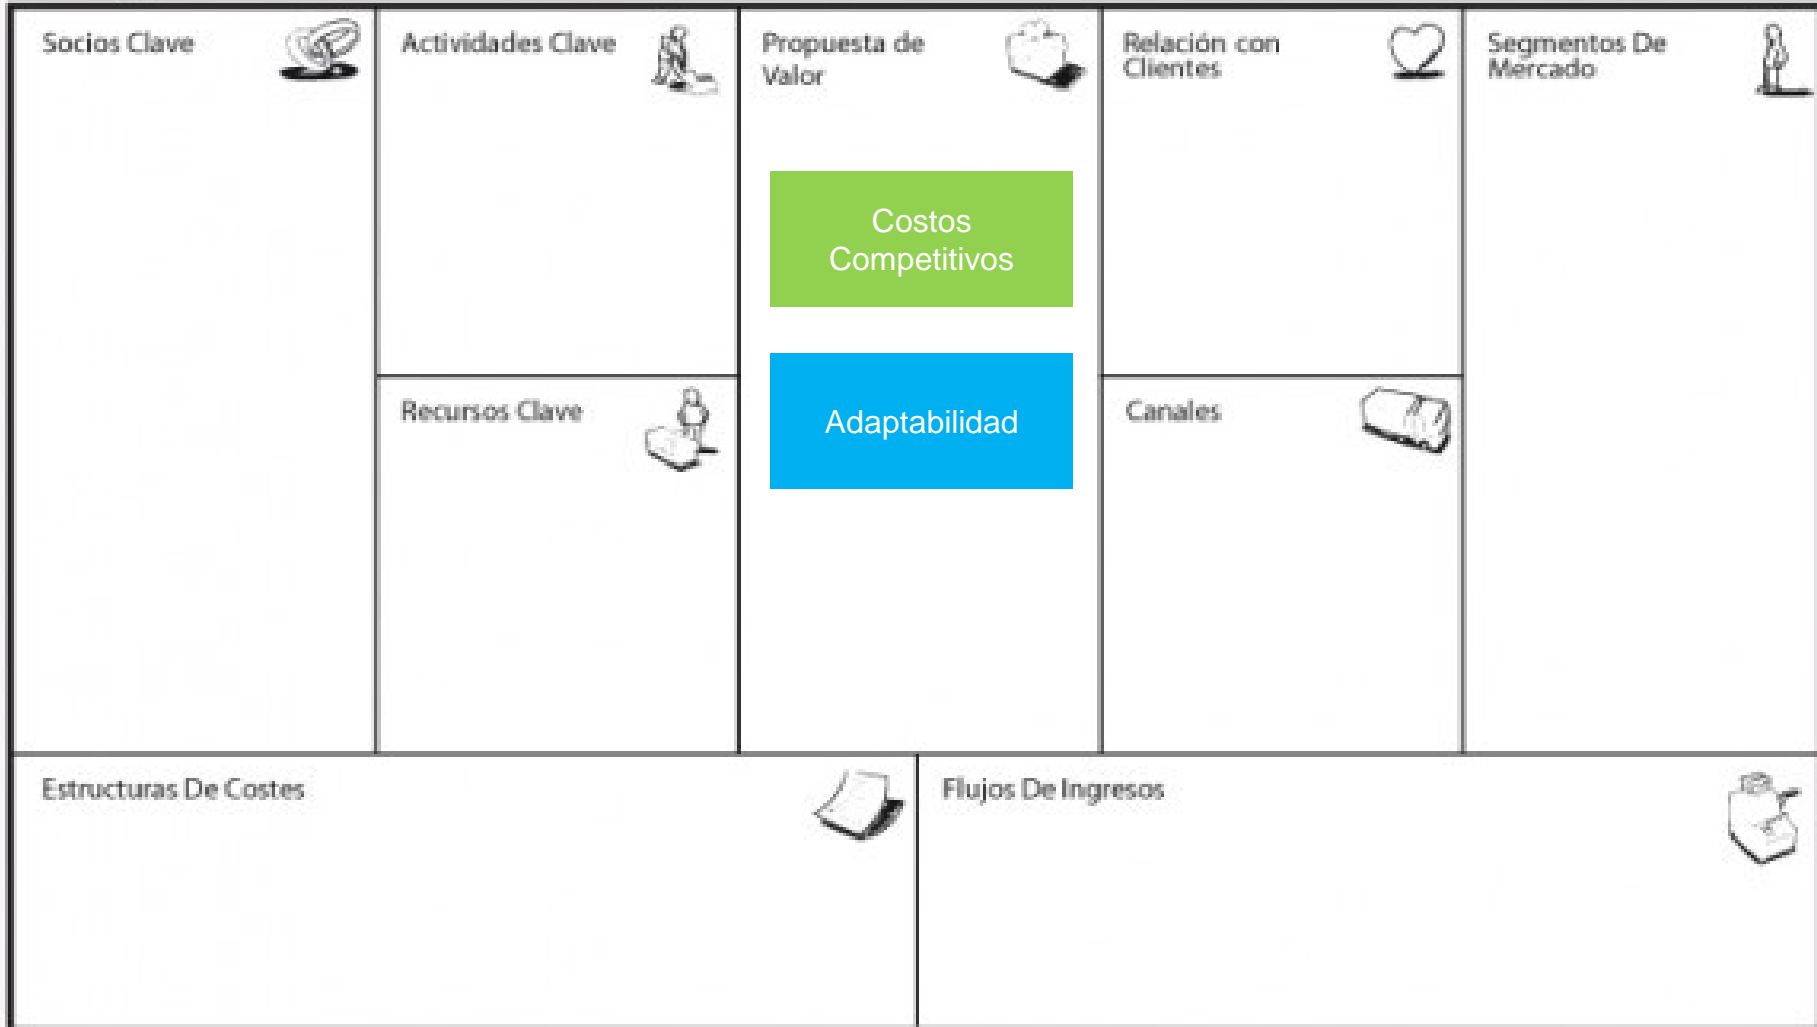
Socios Clave

Actividades Clave

Recursos Clave

Propuesta de Valor

Costos Competitivos

Adaptabilidad

Relación con Clientes

Canales

Segmentos De Mercado

Estructuras De Costes

Flujos De Ingresos